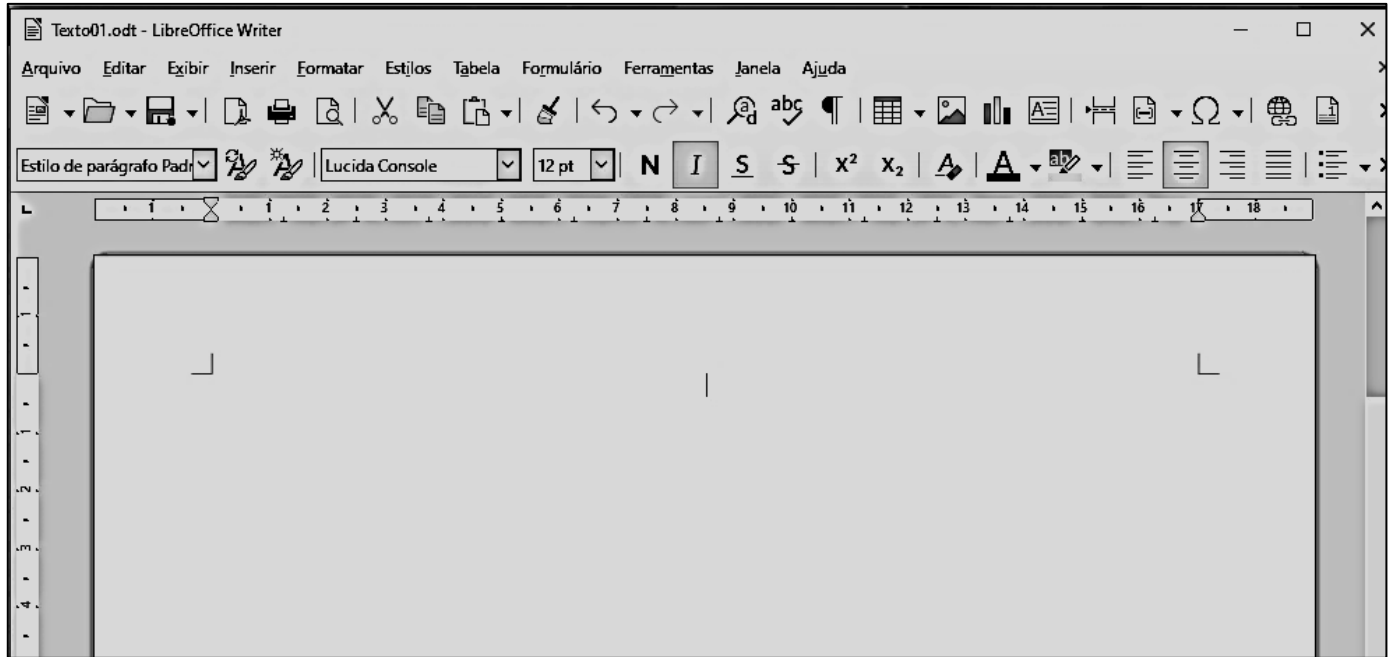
Texto01.odt - LibreOffice Writer

Arquivo Editar Exibir Inserir Formatar Estilos Tabela Formulário Ferramentas Janela Ajuda

Estilo de parágrafo Padr Lucida Console 12 pt N I S S $X^2$ $X_2$

1 1 2 3 4 5 6 7 8 9 10 11 12 13 14 15 16 17 18

1 2 3 4